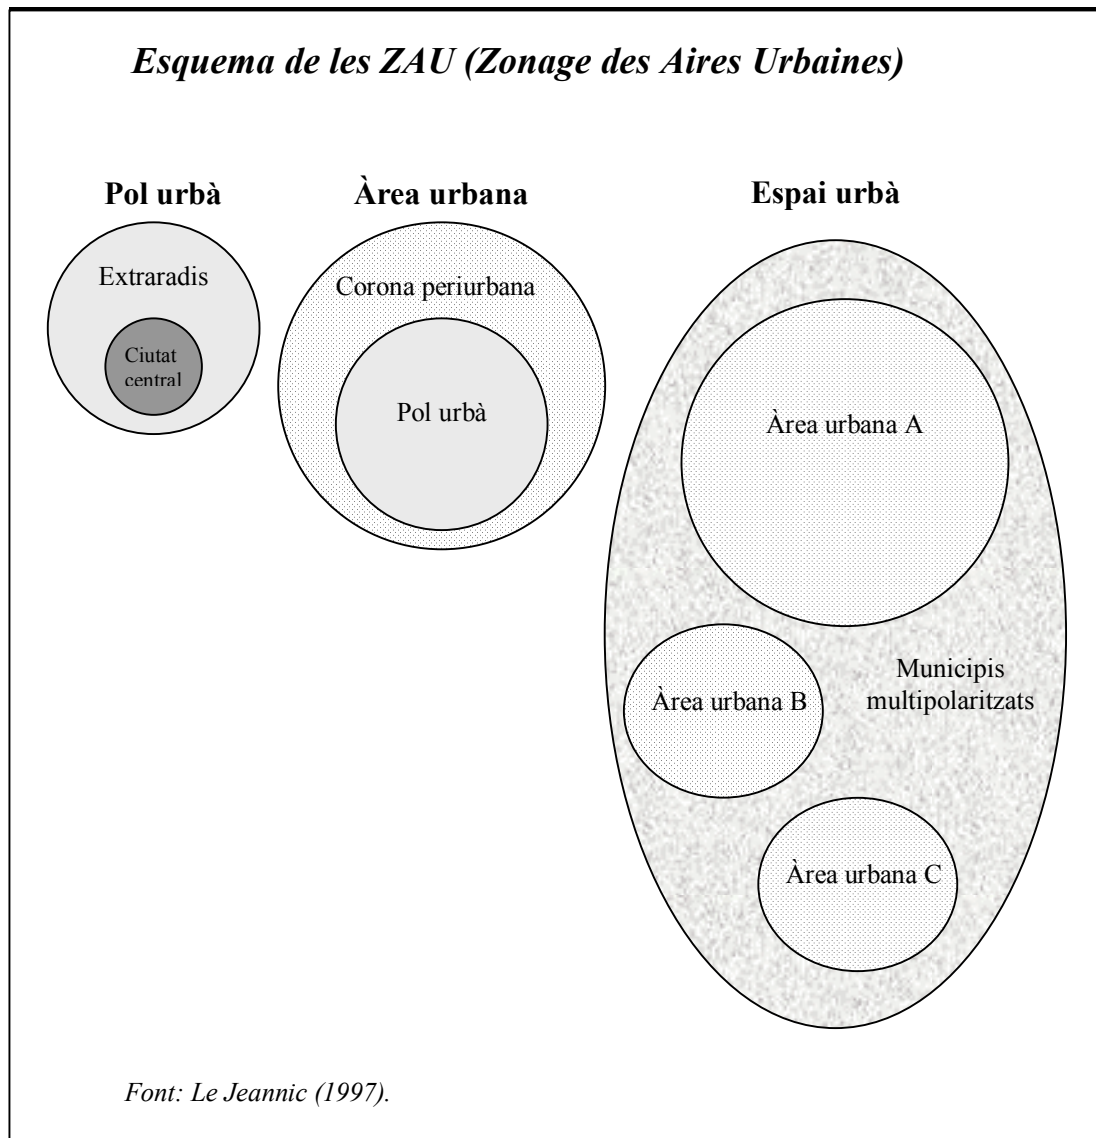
Esquema de les ZAU (Zonage des Aires Urbaines)

Pol urbà

Extraradis

Ciutat central

Àrea urbana

Corona periurbana

Pol urbà

Espai urbà

Àrea urbana A

Municipis multipolaritzats

Àrea urbana B

Àrea urbana C

Font: Le Jeannic (1997).